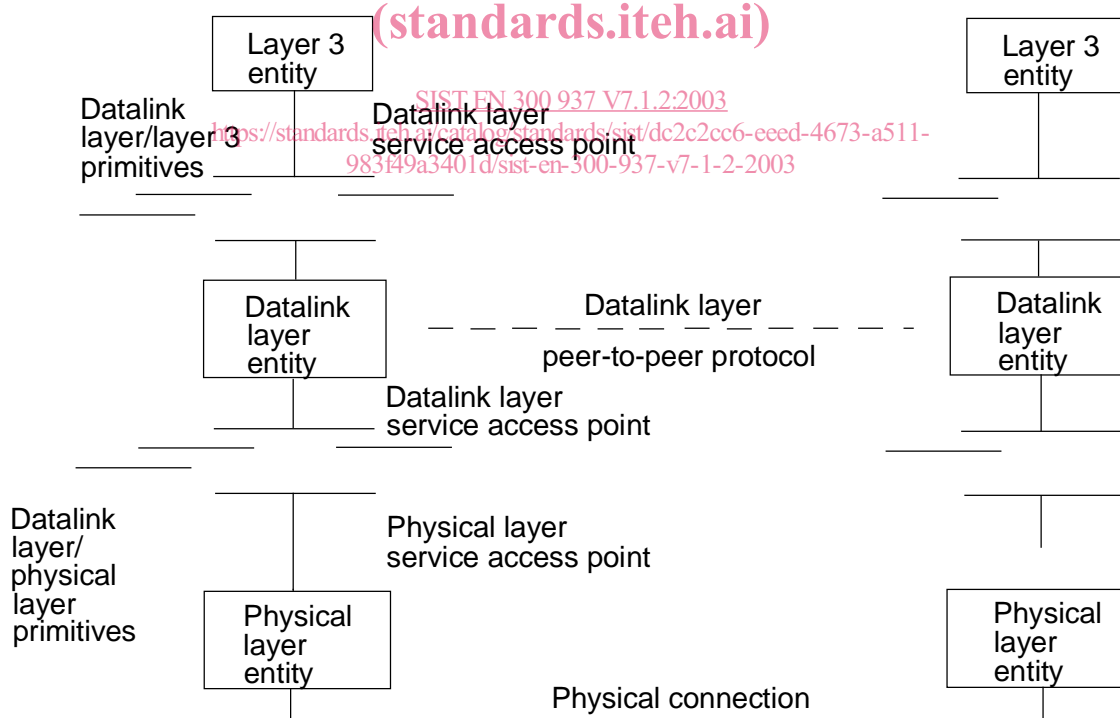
(standards.iteh.ai)

Layer 3 entity

Layer 3 entity

SIST EN 300 937 V7.1.2:2003
https://standards.iteh.ai/catalog/standards/sist/dc2c2cc6-eeed-4673-a511-983f49a3401d/sist-en-300-937-v7-1-2-2003

Datalink layer/layer 3 primitives

Datalink layer service access point

Datalink layer entity

Datalink layer peer-to-peer protocol

Datalink layer entity

Datalink layer service access point

Datalink layer/ physical layer primitives

Physical layer service access point

Physical layer entity

Physical layer entity

Physical connection